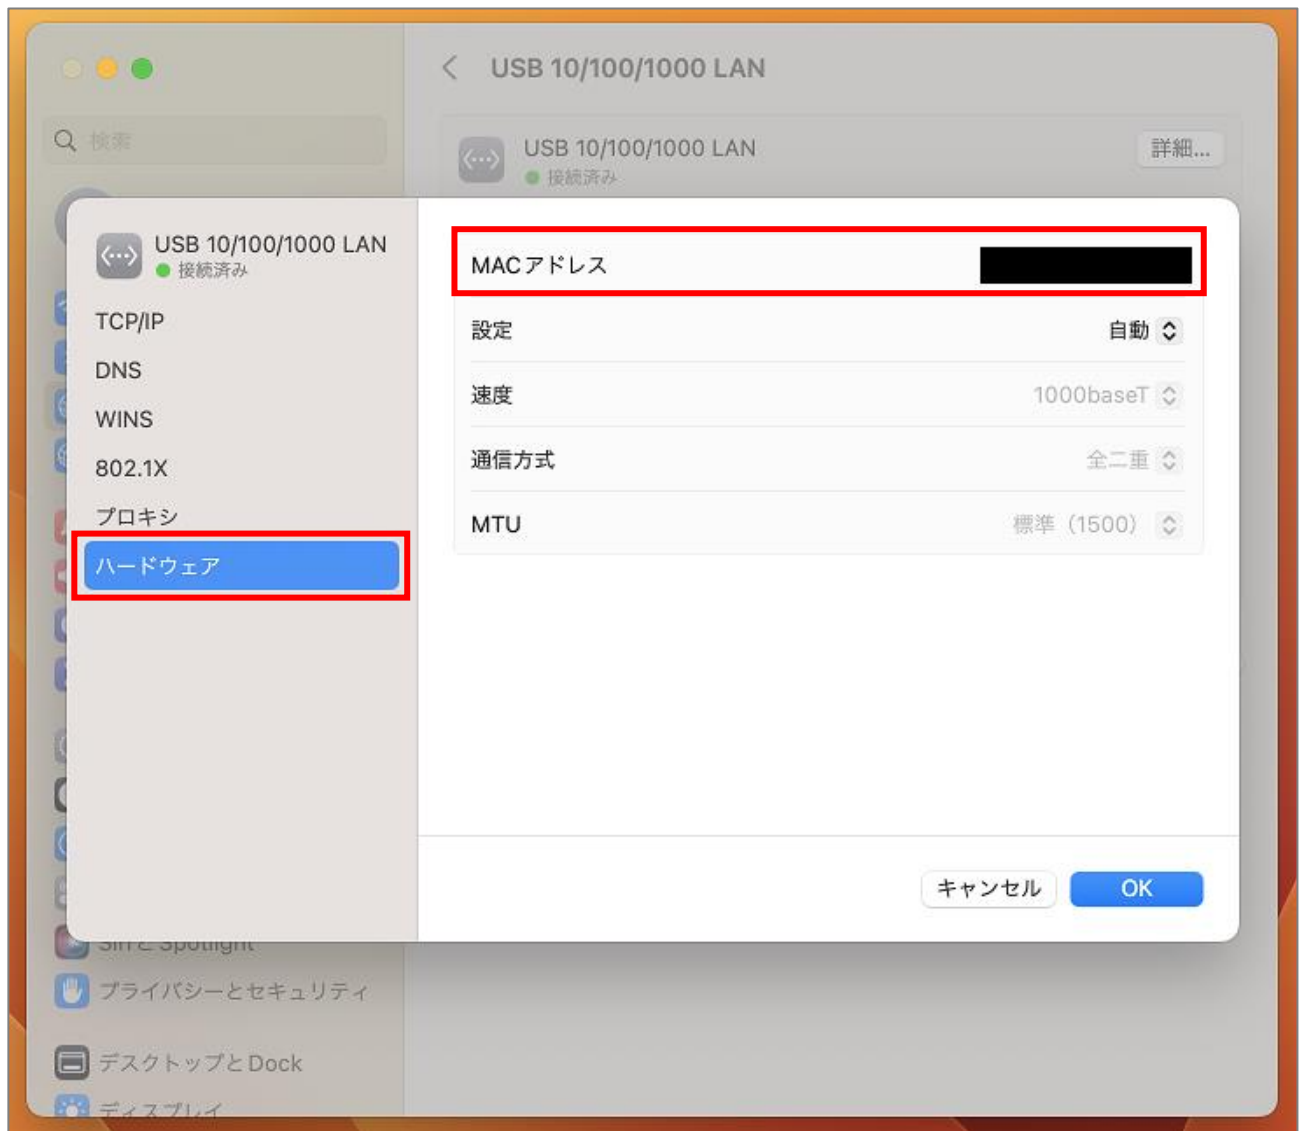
USB 10/100/1000 LAN

検索

USB 10/100/1000 LAN
接続済み

詳細...

USB 10/100/1000 LAN
接続済み

TCP/IP
DNS
WINS
802.1X
プロキシ
ハードウェア

MACアドレス

設定 自動

速度 1000baseT

通信方式 全二重

MTU 標準（1500）

キャンセル
OK

Siri と Spotlight
プライバシーとセキュリティ
デスクトップとDock
ディスプレイ